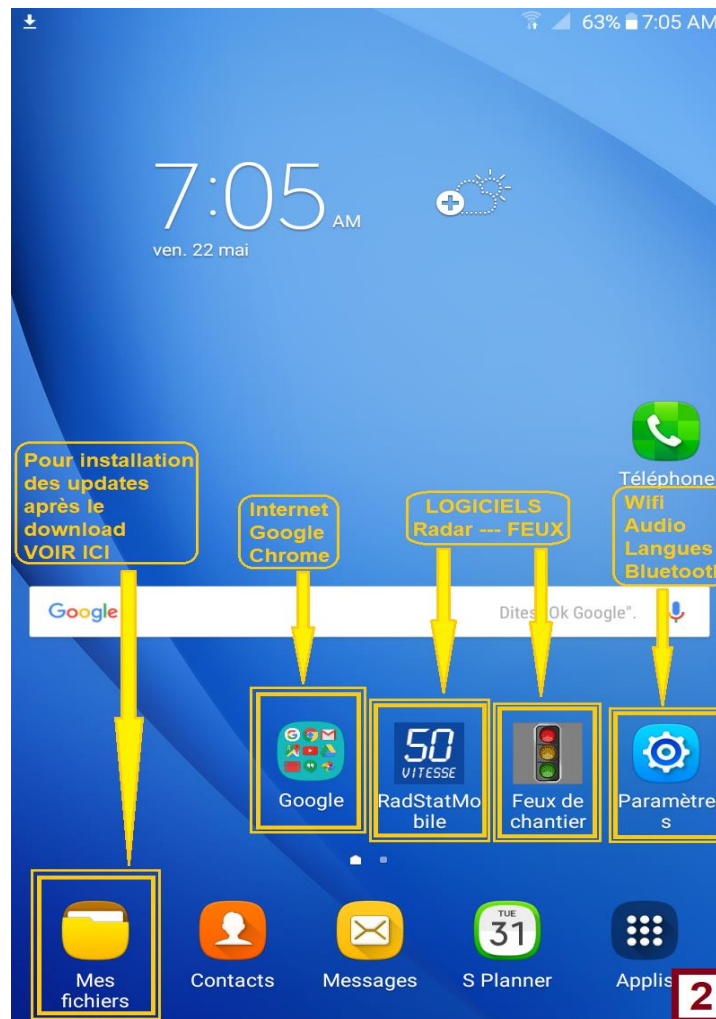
63% 7:05 AM

7:05 AM
ven. 22 mai

Téléphone

Pour installation des updates après le download VOIR ICI

Internet Google Chrome

LOGICIELS Radar --- FEUX

Wifi Audio Langues Bluetooth

Google

Dites « Ok Google ».

Google

50 VITESSE

RadStatMobile

Feux de chantier

Paramètres

Mes fichiers

Contacts

Messages

TUE 31

S Planner

Applis

2